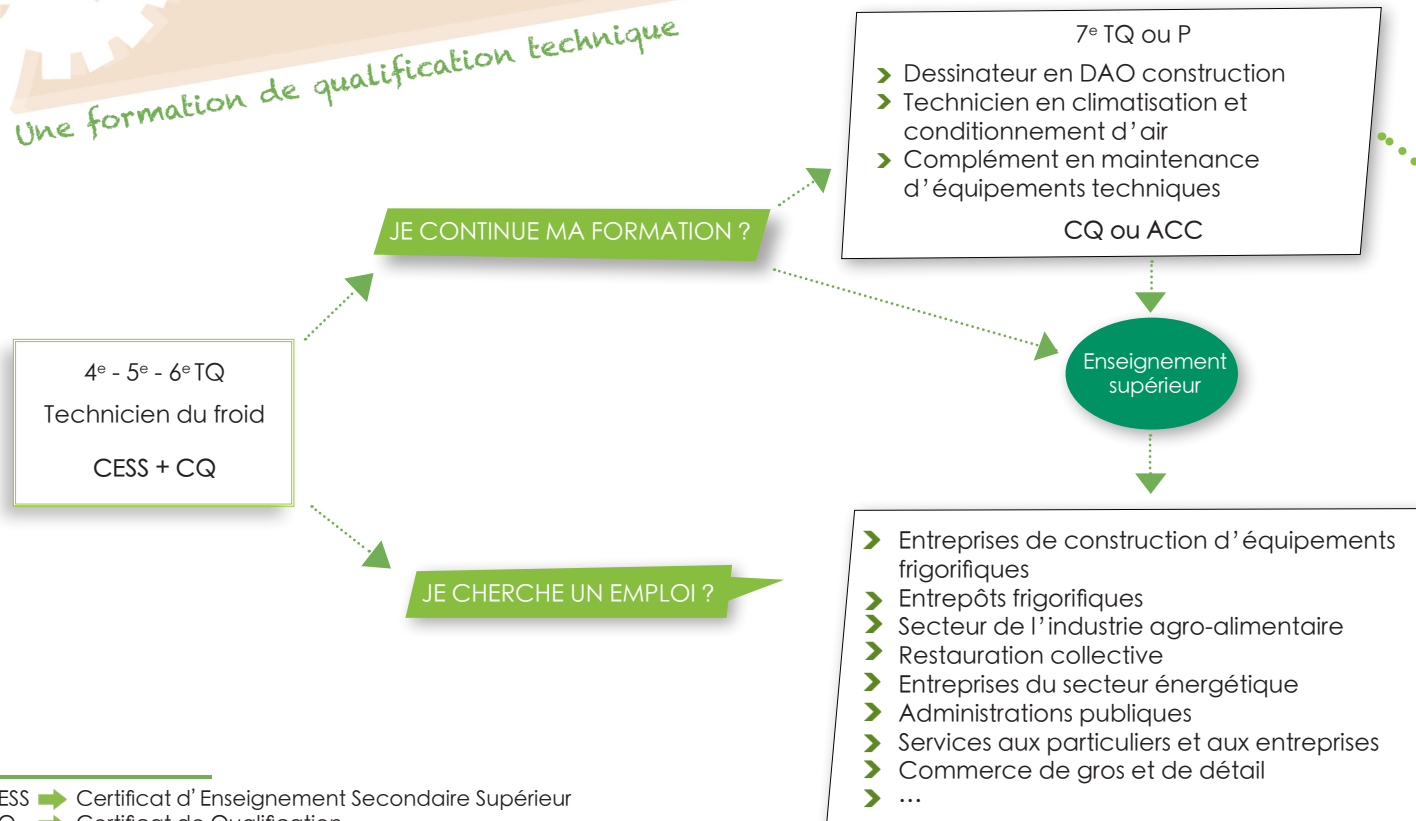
Une formation de qualification technique

$4^e$ - $5^e$ - $6^e$ TQ
Technicien du froid
CESS + CQ

JE CONTINUE MA FORMATION ?

$7^e$ TQ ou P
› Dessinateur en DAO construction
› Technicien en climatisation et conditionnement d'air
› Complément en maintenance d'équipements techniques
CQ ou ACC

Enseignement supérieur

JE CHERCHE UN EMPLOI ?

› Entreprises de construction d'équipements frigorifiques
› Entrepôts frigorifiques
› Secteur de l'industrie agro-alimentaire
› Restauration collective
› Entreprises du secteur énergétique
› Administrations publiques
› Services aux particuliers et aux entreprises
› Commerce de gros et de détail
› …

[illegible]ESS Certificat d'Enseignement Secondaire Supérieur
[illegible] Certificat de Qualification